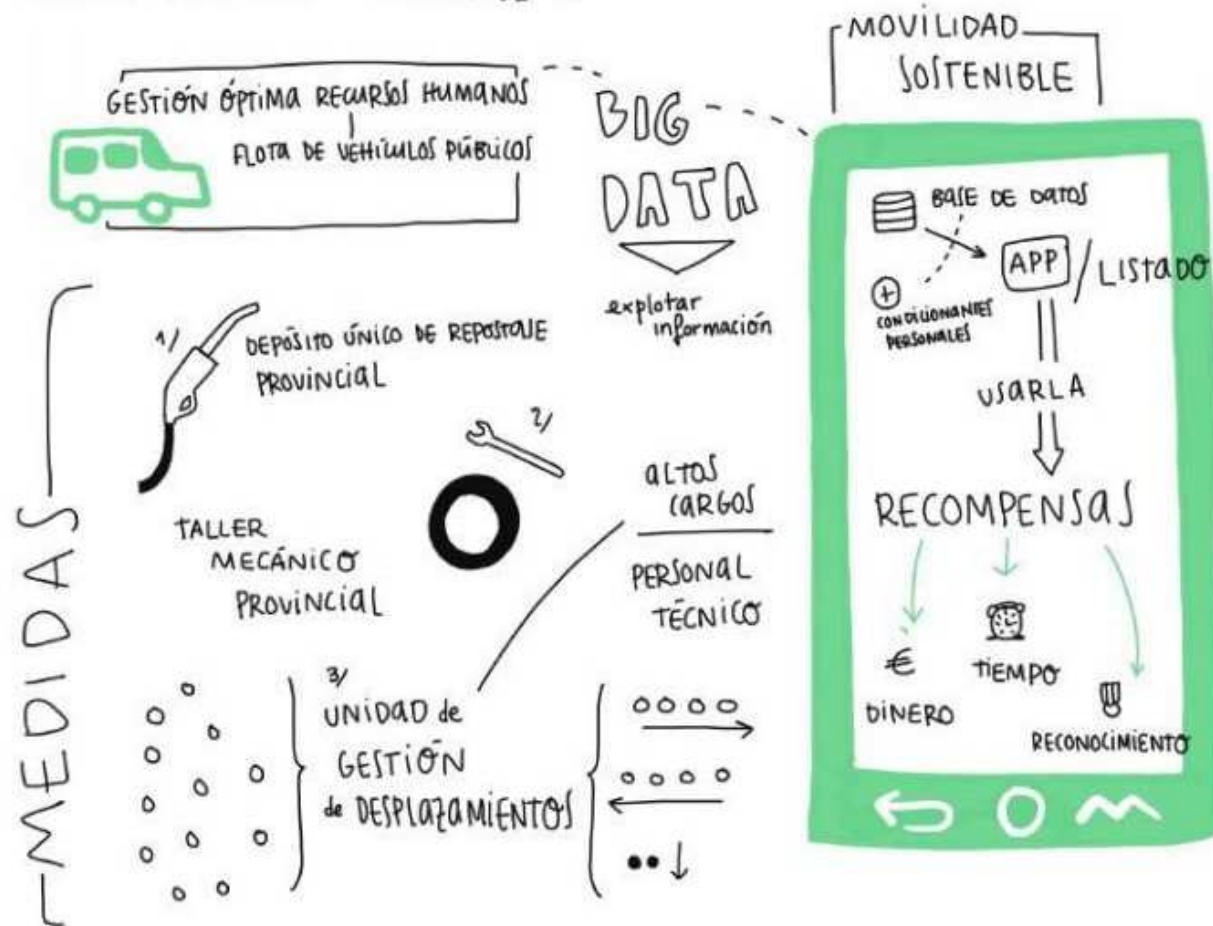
GESTIÓN ÓPTIMA RECURSOS HUMANOS
FLOTA DE VEHÍCULOS PÚBLICOS

BIG DATA
explotar información

MOVILIDAD SOSTENIBLE

BASE DE DATOS
APP / LISTADO
+ CONDICIONANTES PERSONALES
USARLA
RECOMPENSAS
€ DINERO
TIEMPO
RECONOCIMIENTO

MEDIDAS

1/ DEPÓSITO ÚNICO DE REPOSTAJE PROVINCIAL

2/ TALLER MECÁNICO PROVINCIAL

ALTOS CARGOS
PERSONAL TÉCNICO

3/ UNIDAD de GESTIÓN de DESPLAZAMIENTOS